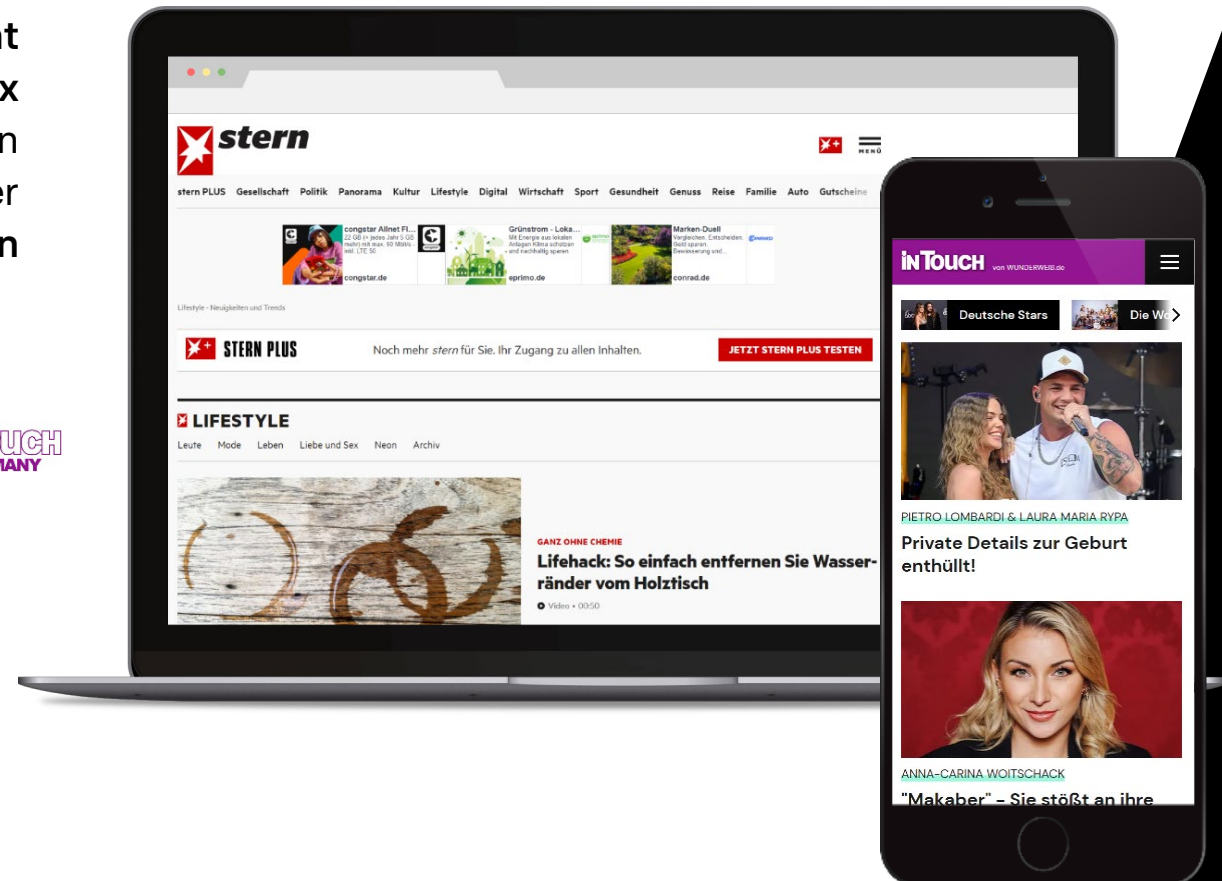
nt
x
n
er
n

UCH
MANY

stern

MENÜ

stern PLUS Gesellschaft Politik Panorama Kultur Lifestyle Digital Wirtschaft Sport Gesundheit Genuss Reise Familie Auto Gutscheine

congstar Allnet Fl...
congstar.de

Grünstrom - Loka...
Mit Energie aus lokalen Anlagen Klima schützen und nachhaltig sparen
eprimo.de

Marken-Duell
conrad.de

Lifestyle - Neuigkeiten und Trends

STERN PLUS

Noch mehr stern für Sie. Ihr Zugang zu allen Inhalten.

JETZT STERN PLUS TESTEN

LIFESTYLE

Leute Mode Leben Liebe und Sex Neon Archiv

GANZ OHNE CHEMIE

Lifehack: So einfach entfernen Sie Wasserränder vom Holztisch

Video • 00:50

IN TOUCH von WUNDERWEIB.de

Deutsche Stars

Die Wo

PIETRO LOMBARDI & LAURA MARIA RYPA

Private Details zur Geburt enthüllt!

ANNA-CARINA WOITSCHACK

"Makaber" - Sie stößt an ihre